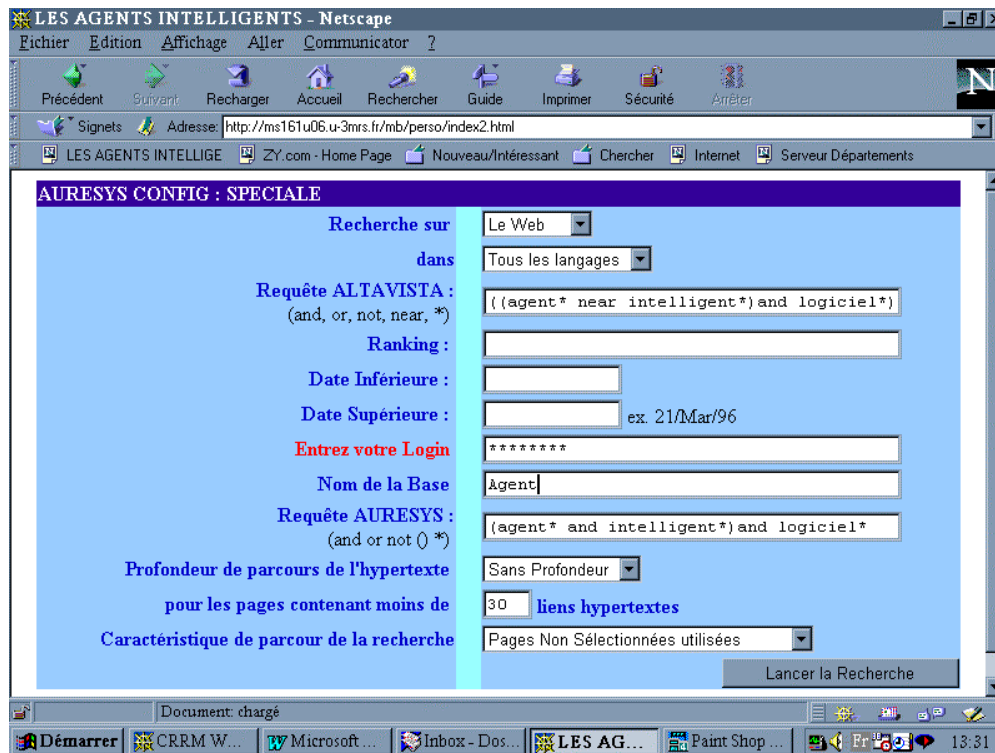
LES AGENTS INTELLIGENTS - Netscape

Fichier Edition Affichage Aller Communicator ?

Précédent Suivant Recharger Accueil Rechercher Guide Imprimer Sécurité Arrêter

Signets Adresse: http://ms161u06.u-3mrs.fr/mb/perso/index2.html

LES AGENTS INTELLIGE ZY.com - Home Page Nouveau/Intéressant Chercher Internet Serveur Départements

AURESYS CONFIG : SPECIALE

Recherche sur Le Web

dans Tous les langages

Requête ALTAVISTA : (and, or, not, near, *) ((agent* near intelligent*)and logiciel*)

Ranking :

Date Inférieure :

Date Supérieure : ex. 21/Mar/96

Entrez votre Login ********

Nom de la Base Agent

Requête AURESYS : (and or not () *) (agent* and intelligent*)and logiciel*

Profondeur de parcours de l'hypertexte Sans Profondeur

pour les pages contenant moins de 30 liens hypertextes

Caractéristique de parcour de la recherche Pages Non Sélectionnées utilisées

Lancer la Recherche

Document: chargé

Démarrer CRRM W... Microsoft ... Inbox - Dos... LES AG... Paint Shop ... Fr 13:31